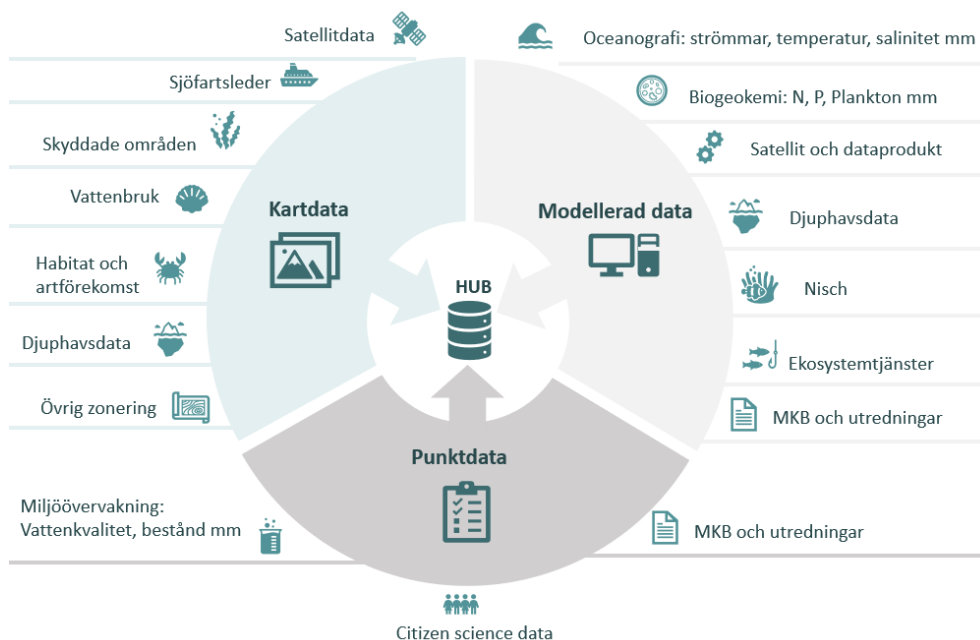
Satellitdata

Sjöfartsleder

Skyddade områden

Vattenbruk

Habitat och artförekomst

Djuphavsdata

Övrig zonering

Kartdata

Oceanografi: strömmar, temperatur, salinitet mm

Biogeokemi: N, P, Plankton mm

Satellit och dataprodukt

Modellerad data

Djuphavsdata

Nisch

Ekosystemtjänster

MKB och utredningar

HUB

Punktdata

Miljöövervakning: Vattenkvalitet, bestånd mm

MKB och utredningar

Citizen science data